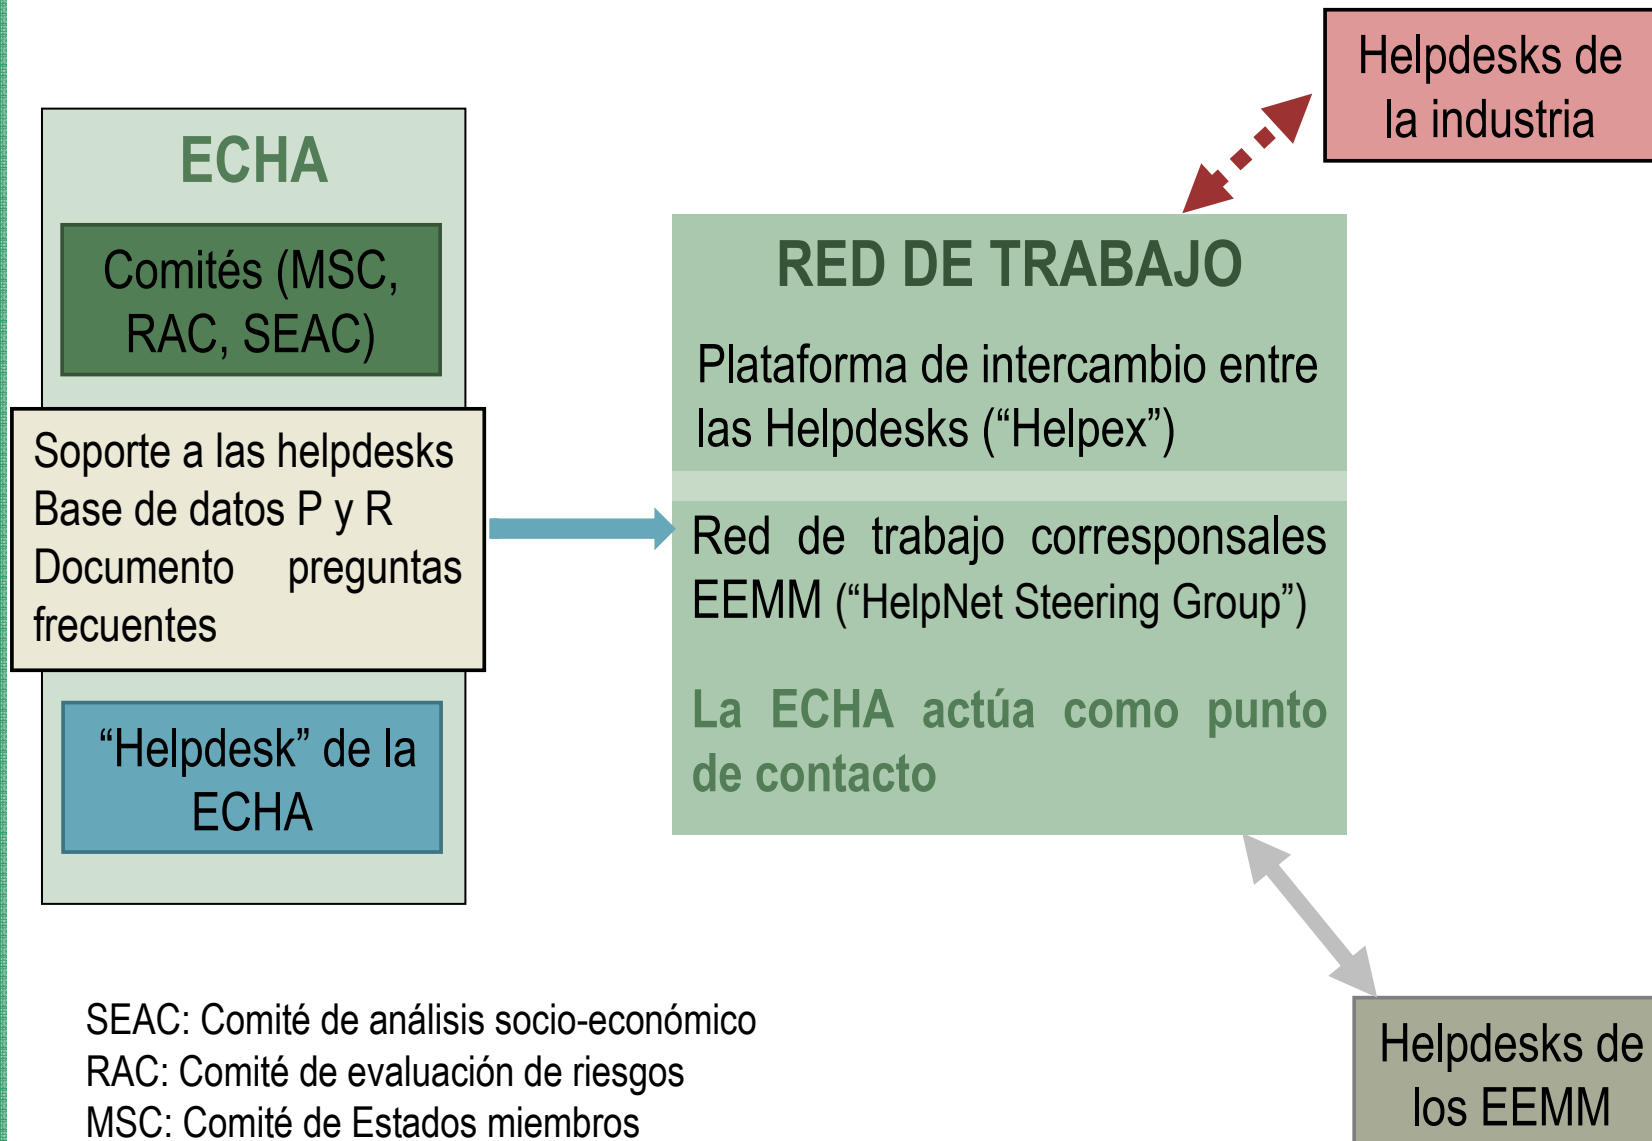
ECHA

Comités (MSC, RAC, SEAC)

Soporte a las helpdesks
Base de datos P y R
Documento preguntas frecuentes

“Helpdesk” de la ECHA

Helpdesks de la industria

RED DE TRABAJO

Plataforma de intercambio entre las Helpdesks (“Helpex”)

Red de trabajo corresponsales EEMM (“HelpNet Steering Group”)

La ECHA actúa como punto de contacto

Helpdesks de los EEMM

SEAC: Comité de análisis socio-económico
RAC: Comité de evaluación de riesgos
MSC: Comité de Estados miembros